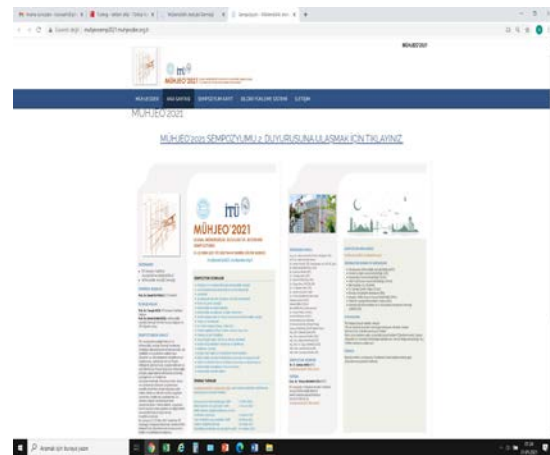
MÜHJEO'2021

MÜHJEO'2021

ANA SAYFA

SEMPOZYUM KAYIT

BİLDİRİ YÜKLEME SİSTEMİ

İLETİŞİM

MÜHJEO'2021

MÜHJEO'2021 SEMPOZYUMU 2. DUYURUSUNA ULAŞMAK İÇİN TIKLAYINIZ

itü

MÜHJEO'2021

Aramak için buraya yazın